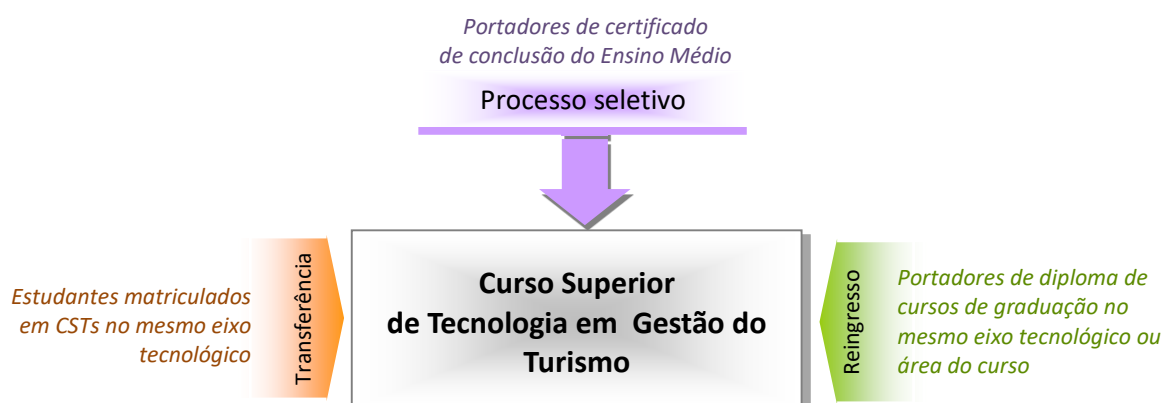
Portadores de certificado de conclusão do Ensino Médio

Processo seletivo

Estudantes matriculados em CSTs no mesmo eixo tecnológico

Transferência

Curso Superior de Tecnologia em Gestão do Turismo

Reingresso

Portadores de diploma de cursos de graduação no mesmo eixo tecnológico ou área do curso